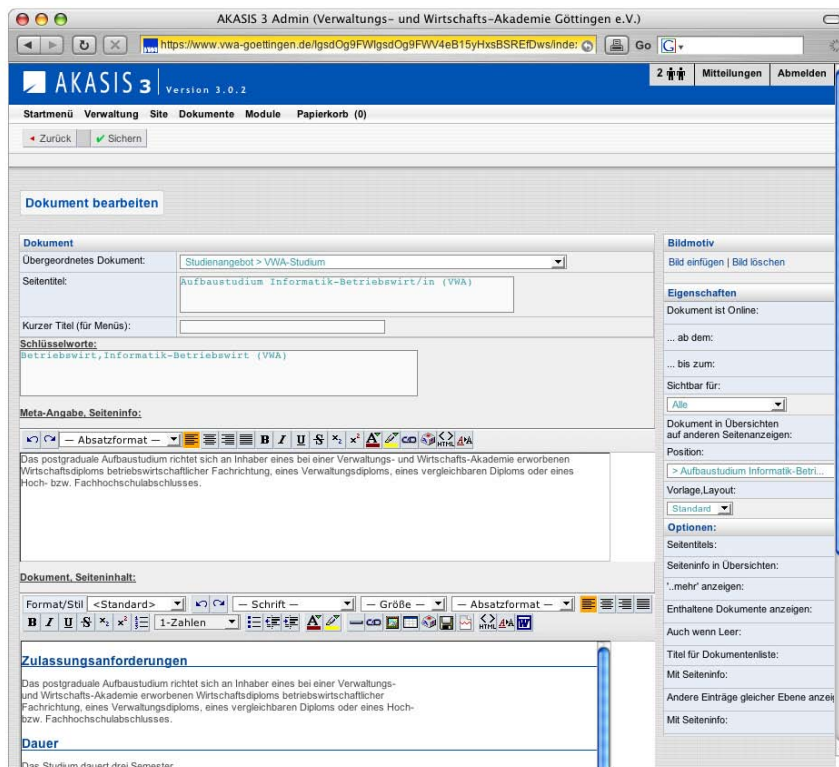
AKASIS 3 Admin (Verwaltungs- und Wirtschafts-Akademie Göttingen e.V.)

https://www.vwa-goettingen.de/lgsdOg9FWlgsdOg9FWV4eB15yHxsBSREfDws/inde:

Go

AKASIS 3 Version 3.0.2

2 Mitteilungen Abmelden

Startmenü Verwaltung Site Dokumente Module Papierkorb (0)

Zurück Sichern

Dokument bearbeiten

Dokument

Übergeordnetes Dokument: Studienangebot > VWA-Studium

Seitentitel: Aufbaustudium Informatik-Betriebswirt/in (VWA)

Kurzer Titel (für Menüs):

Schlüsselworte:

Betriebswirt,Informatik-Betriebswirt (VWA)

Meta-Angabe, Seiteninfo:

— Absatzformat —

Das postgraduale Aufbaustudium richtet sich an Inhaber eines bei einer Verwaltungs- und Wirtschafts-Akademie erworbenen Wirtschaftsdiploms betriebswirtschaftlicher Fachrichtung, eines Verwaltungsdiploms, eines vergleichbaren Diploms oder eines Hoch- bzw. Fachhochschulabschlusses.

Dokument, Seiteninhalt:

Format/Stil <Standard> — Schrift — — Größe — — Absatzformat —

1-Zahlen

Zulassungsanforderungen

Das postgraduale Aufbaustudium richtet sich an Inhaber eines bei einer Verwaltungs- und Wirtschafts-Akademie erworbenen Wirtschaftsdiploms betriebswirtschaftlicher Fachrichtung, eines Verwaltungsdiploms, eines vergleichbaren Diploms oder eines Hoch- bzw. Fachhochschulabschlusses.

Dauer

Das Studium dauert drei Semester.

Bildmotiv

Bild einfügen | Bild löschen

Eigenschaften

Dokument ist Online:

... ab dem:

... bis zum:

Sichtbar für:

Alle

Dokument in Übersichten auf anderen Seitenanzeigen:

Position:

> Aufbaustudium Informatik-Betri...

Vorlage,Layout:

Standard

Optionen:

Seitentitels:

Seiteninfo in Übersichten:

'..mehr' anzeigen:

Enthaltene Dokumente anzeigen:

Auch wenn Leer:

Titel für Dokumentenliste:

Mit Seiteninfo:

Andere Einträge gleicher Ebene anzei

Mit Seiteninfo: